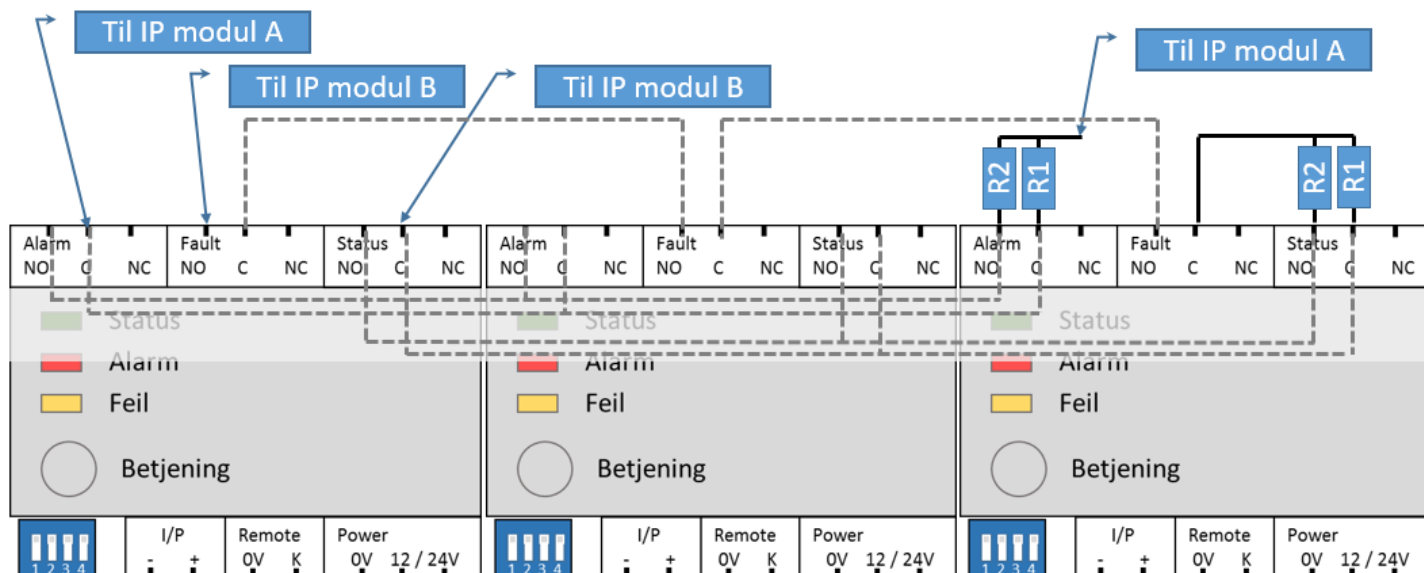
Til IP modul A

Til IP modul B

Til IP modul B

Til IP modul A

R2 R1 R2 R1

Alarm
NO C NC

Fault
NO C NC

Status
NO C NC

Alarm
NO C NC

Fault
NO C NC

Status
NO C NC

Alarm
NO C NC

Fault
NO C NC

Status
NO C NC

Status
Alarm
Feil
Betjening

Status
Alarm
Feil
Betjening

Status
Alarm
Feil
Betjening

1 2 3 4
I/P
- +
Remote
0V K
Power
0V 12 / 24V

1 2 3 4
I/P
- +
Remote
0V K
Power
0V 12 / 24V

1 2 3 4
I/P
- +
Remote
0V K
Power
0V 12 / 24V